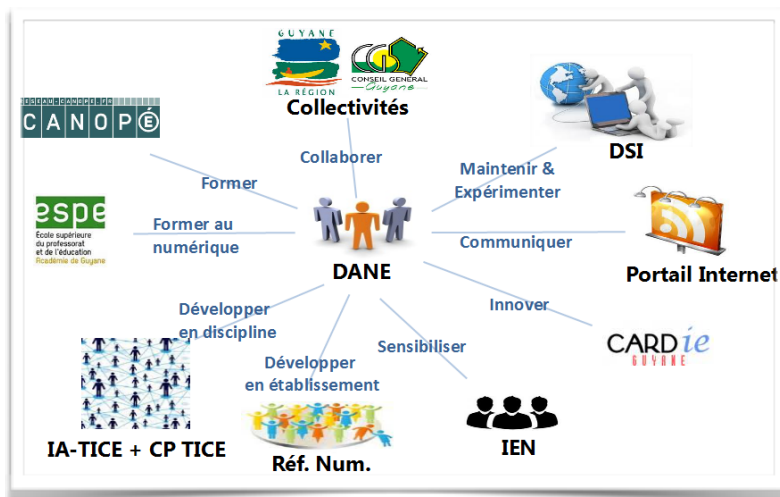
GUYANE
LA RÉGION
CONSEIL GENERAL
Guyane
Collectivités

RÉSEAU CANOPÉ
CANOPÉ

DSI

Collaborer

Former

Maintenir & Expérimenter

espe
École supérieure du professorat et de l'éducation
Académie de Guyane

Former au numérique

Communiquer

Portail Internet

DANE

Innover

Développer en discipline

Sensibiliser

CARDie
GUYANE

Développer en établissement

IA-TICE + CP TICE

Réf. Num.

IEN